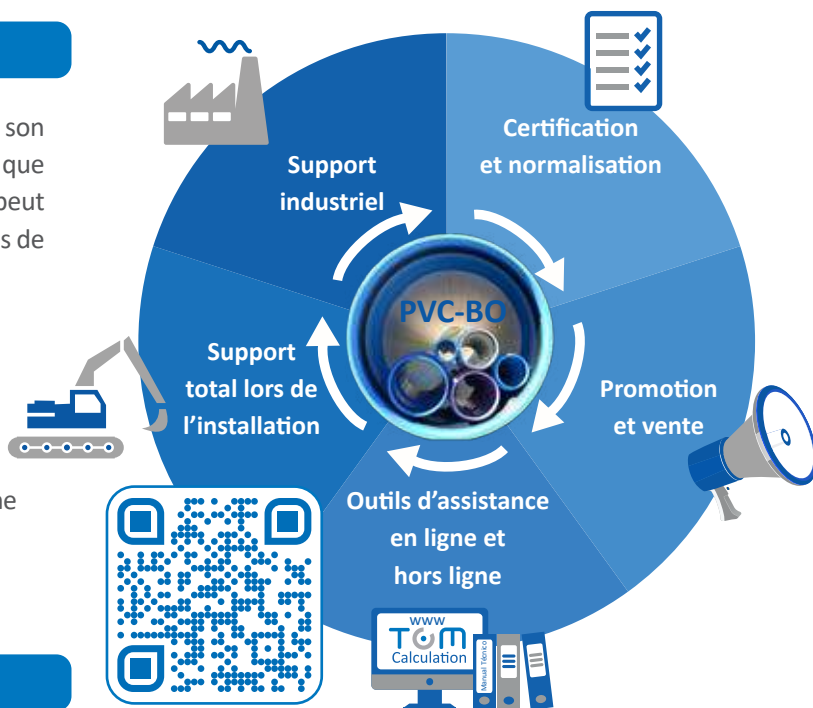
son
que
peut
s de

ne

Support industriel

Certification et normalisation

PVC-BO

Support total lors de l'installation

Promotion et vente

Outils d'assistance en ligne et hors ligne

www
TOM
Calculation

Manual Técnico